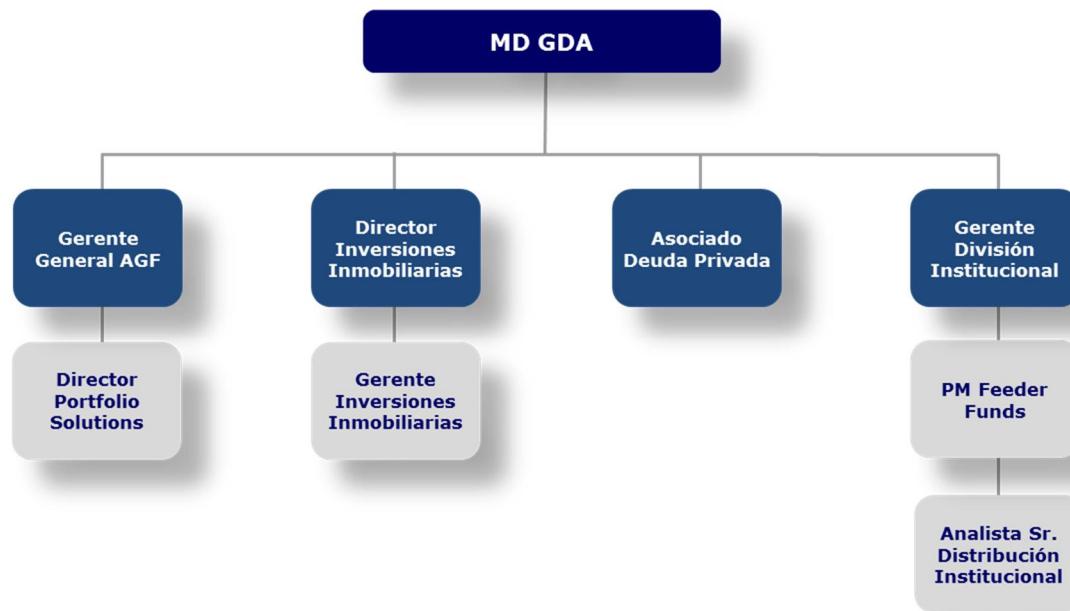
MD GDA

Gerente General AGF

Director Portfolio Solutions

Director Inversiones Inmobiliarias

Gerente Inversiones Inmobiliarias

Asociado Deuda Privada

Gerente División Institucional

PM Feeder Funds

Analista Sr. Distribución Institucional